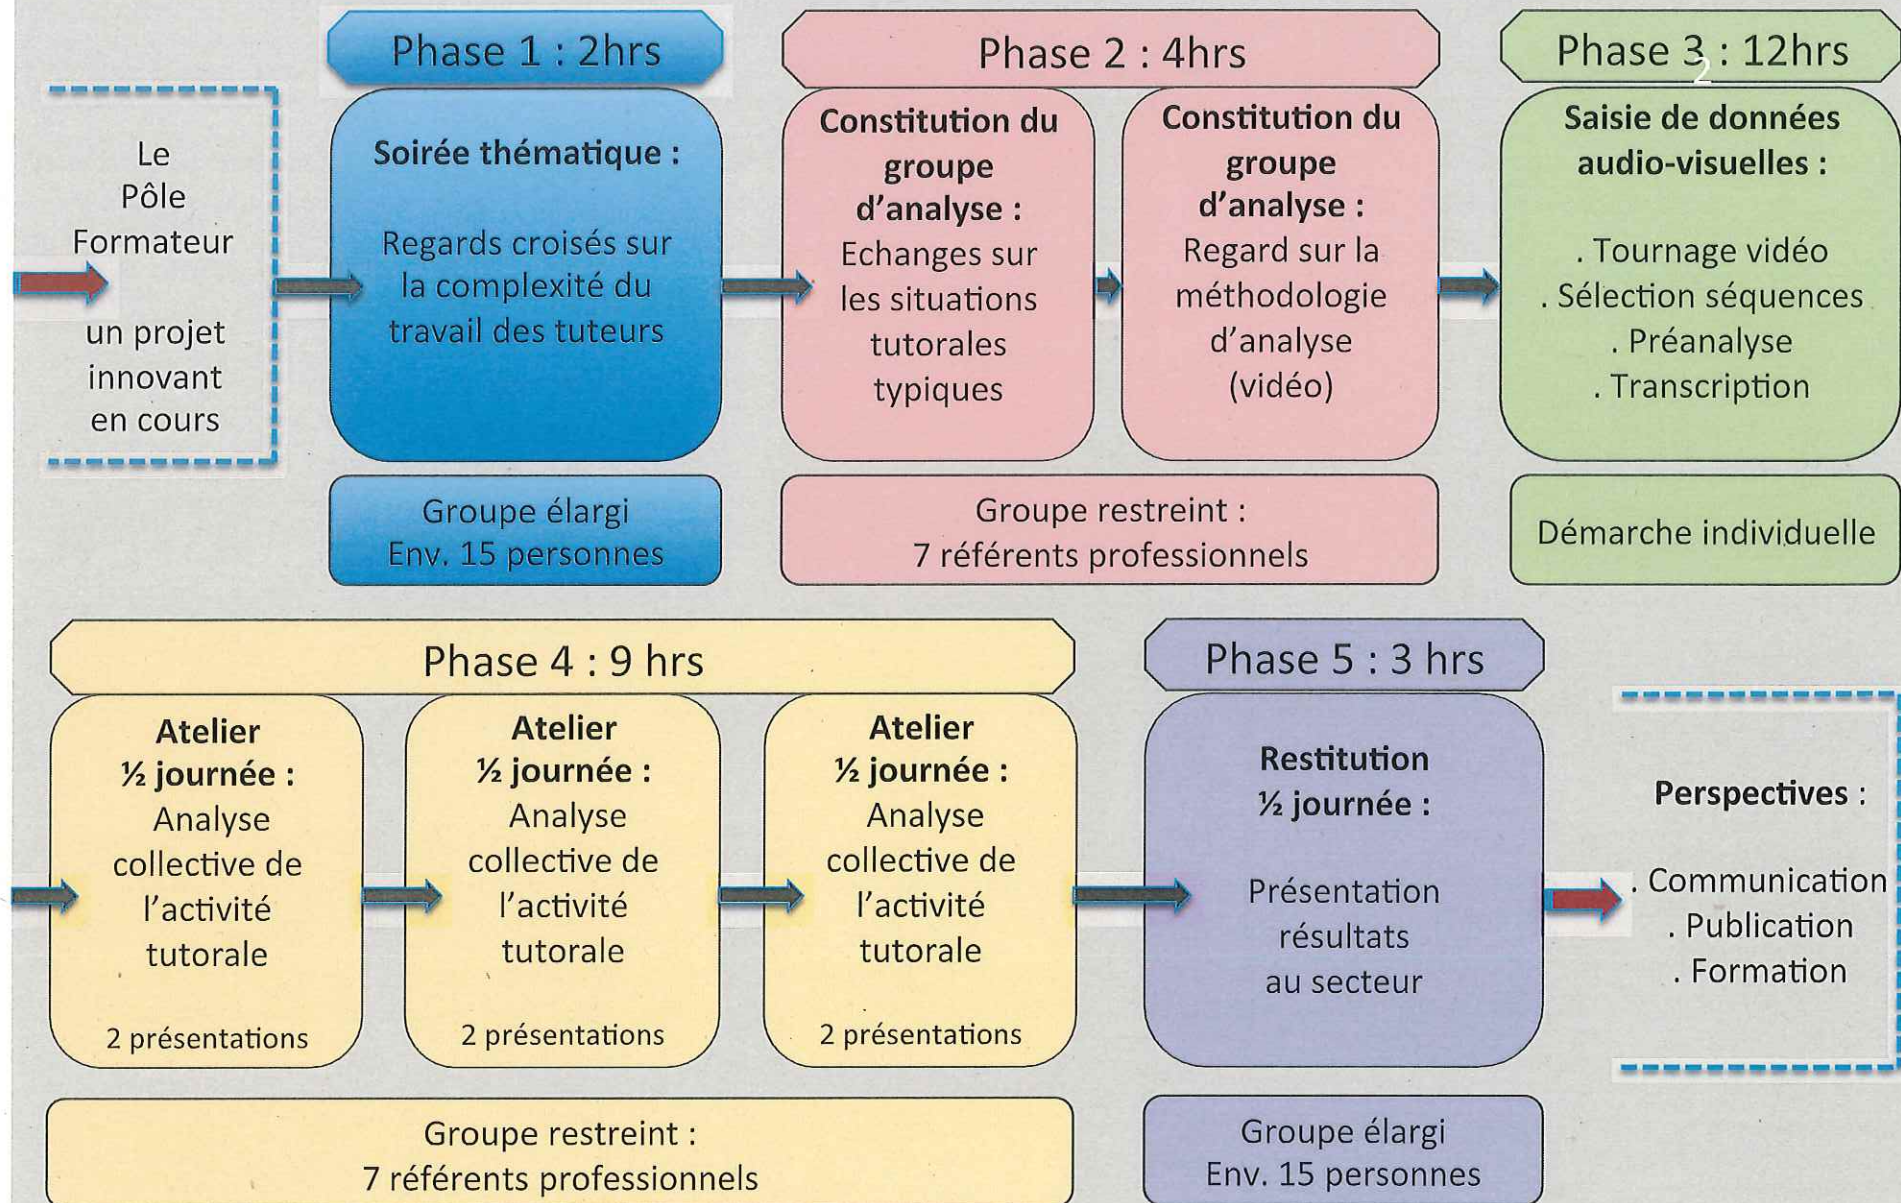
Le Pôle Formateur

un projet innovant en cours

Phase 1 : 2hrs

Soirée thématique :

Regards croisés sur la complexité du travail des tuteurs

Groupe élargi
Env. 15 personnes

Phase 2 : 4hrs

Constitution du groupe d'analyse :
Echanges sur les situations tutorales typiques

Constitution du groupe d'analyse :
Regard sur la méthodologie d'analyse (vidéo)

Groupe restreint :
7 référents professionnels

Phase 3 : 12hrs

Saisie de données audio-visuelles :

. Tournage vidéo
. Sélection séquences
. Préanalyse
. Transcription

Démarche individuelle

Phase 4 : 9 hrs

Atelier ½ journée :
Analyse collective de l'activité tutorale

2 présentations

Atelier ½ journée :
Analyse collective de l'activité tutorale

2 présentations

Atelier ½ journée :
Analyse collective de l'activité tutorale

2 présentations

Groupe restreint :
7 référents professionnels

Phase 5 : 3 hrs

Restitution ½ journée :

Présentation résultats au secteur

Groupe élargi
Env. 15 personnes

Perspectives :

. Communication
. Publication
. Formation